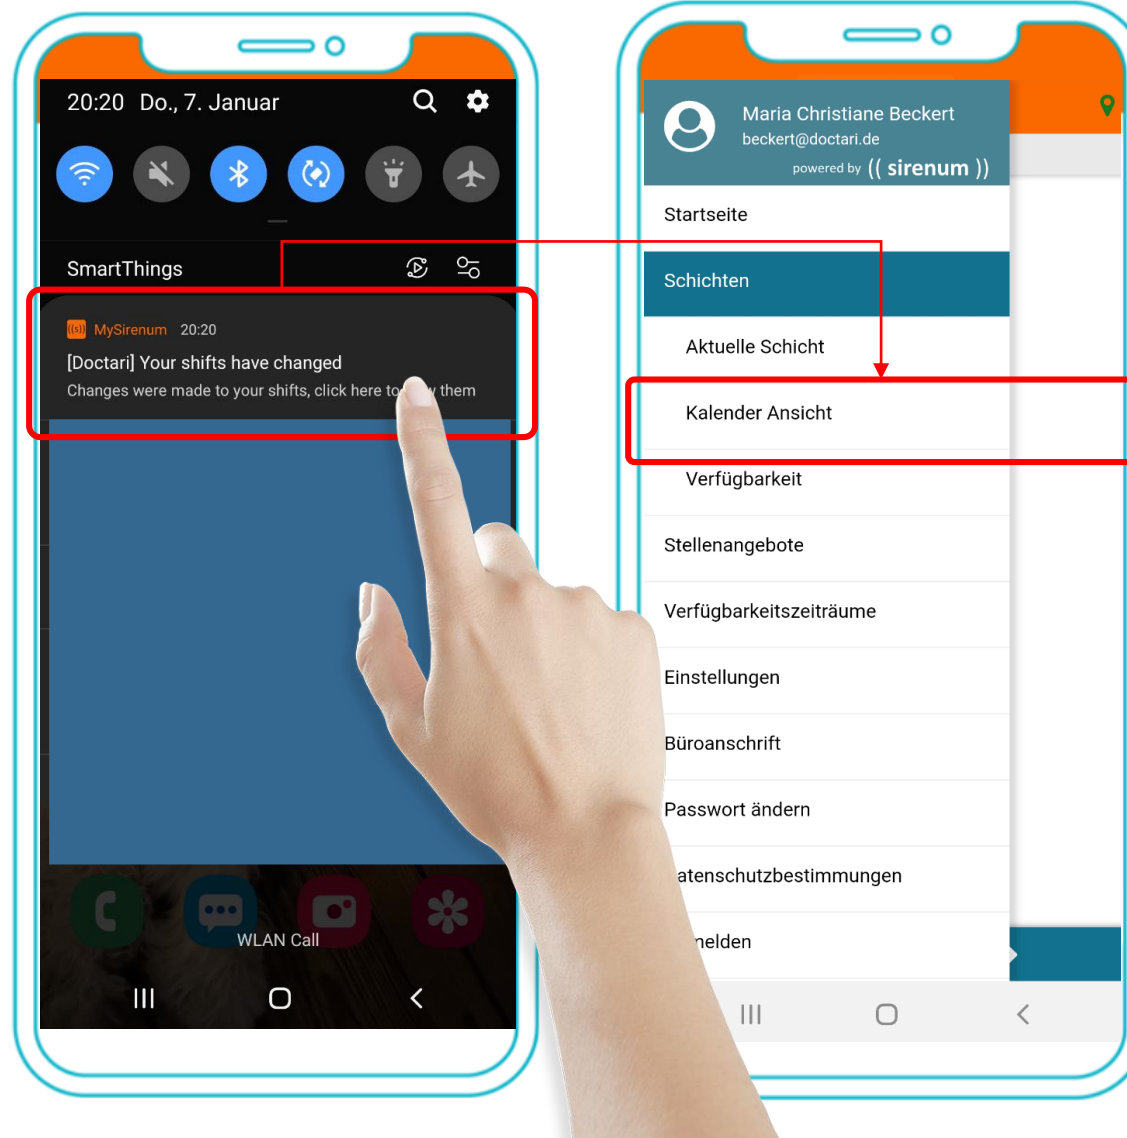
20:20 Do., 7. Januar

SmartThings

MySirenum 20:20
[Doctari] Your shifts have changed
Changes were made to your shifts, click here to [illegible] them

WLAN Call

Maria Christiane Beckert
beckert@doctari.de
powered by (( sirenum ))

Startseite
Schichten
Aktuelle Schicht
Kalender Ansicht
Verfügbarkeit
Stellenangebote
Verfügbarkeitszeiträume
Einstellungen
Büroanschrift
Passwort ändern
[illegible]atenschutzbestimmungen
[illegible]nelden